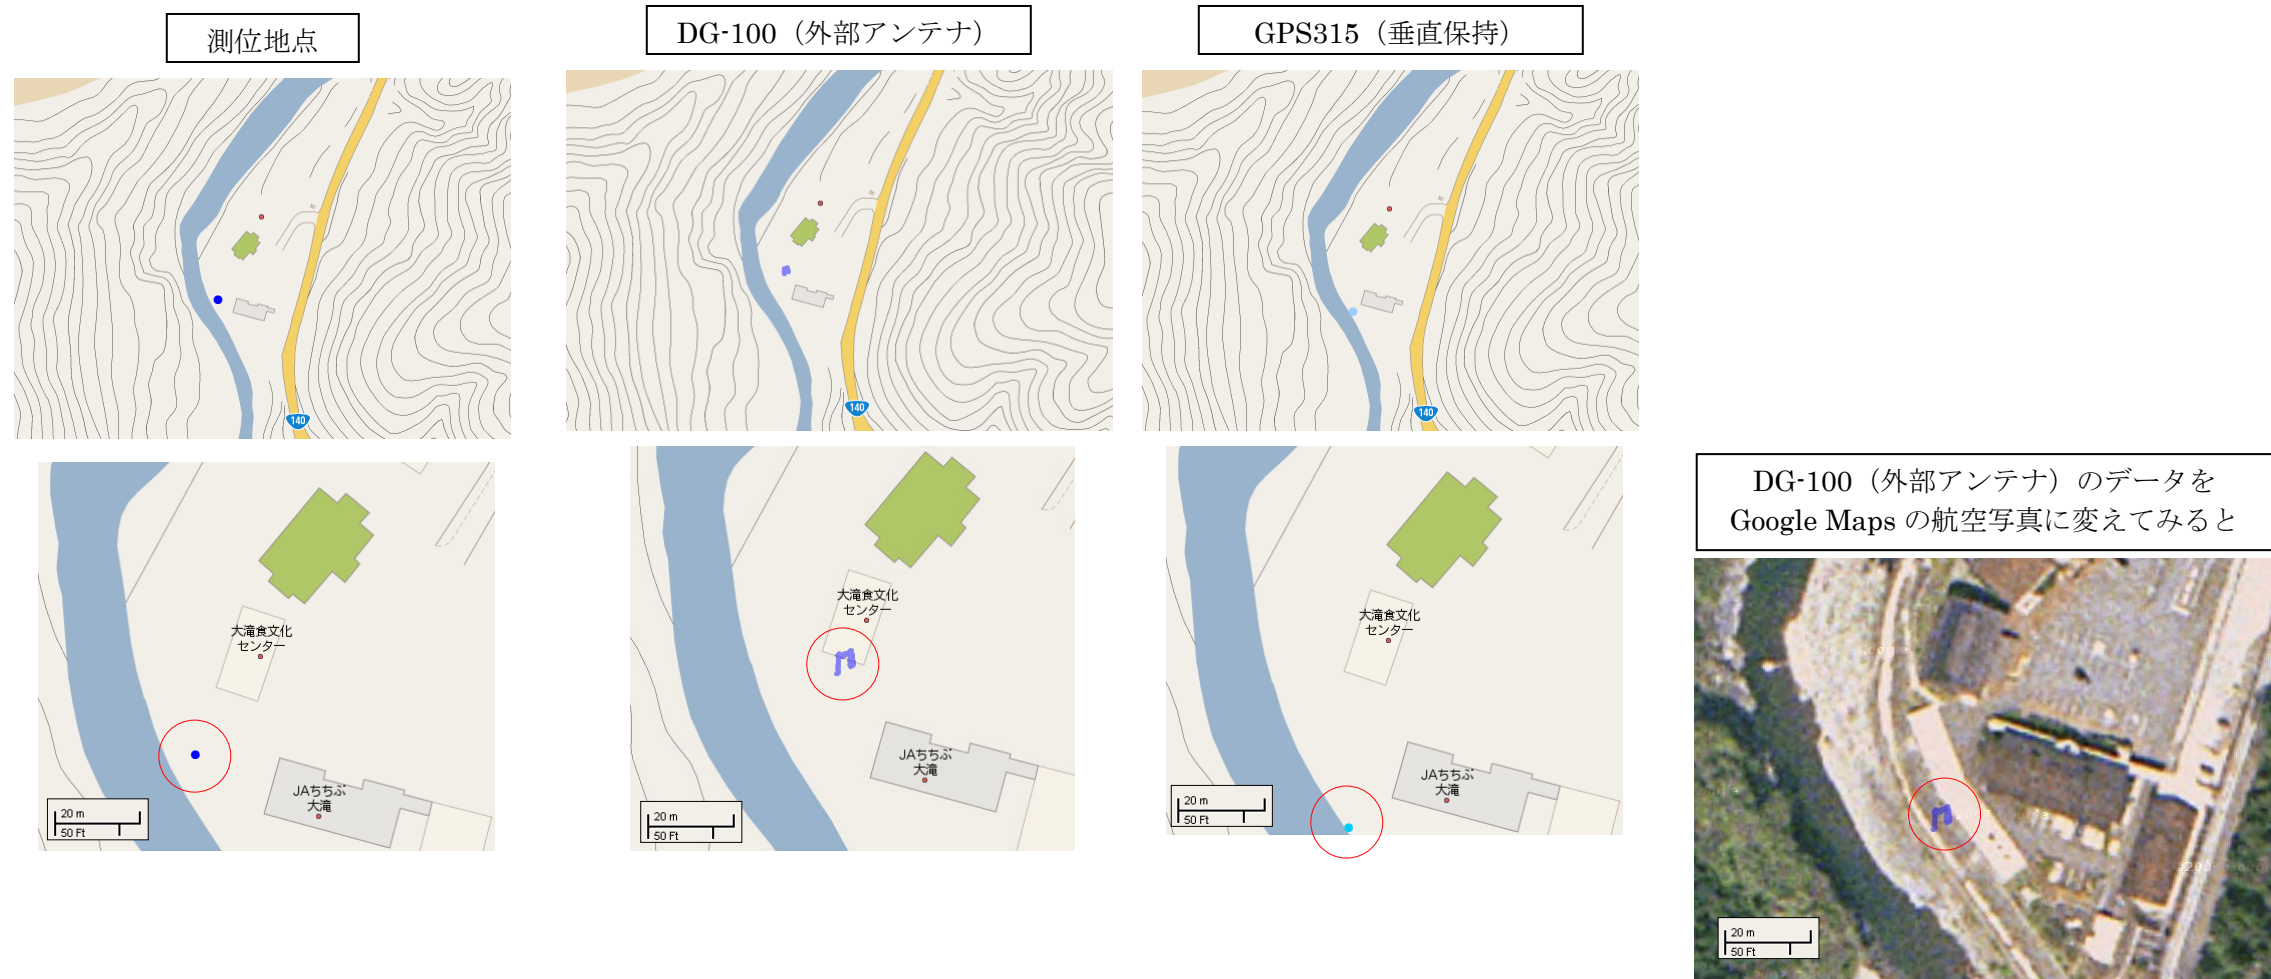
測位地点

DG-100（外部アンテナ）

GPS315（垂直保持）

140

140

140

大滝食文化センター

JAちちぶ大滝

20 m
50 Ft

大滝食文化センター

JAちちぶ大滝

20 m
50 Ft

大滝食文化センター

JAちちぶ大滝

20 m
50 Ft

DG-100（外部アンテナ）のデータをGoogle Maps の航空写真に変えてみると

20 m
50 Ft